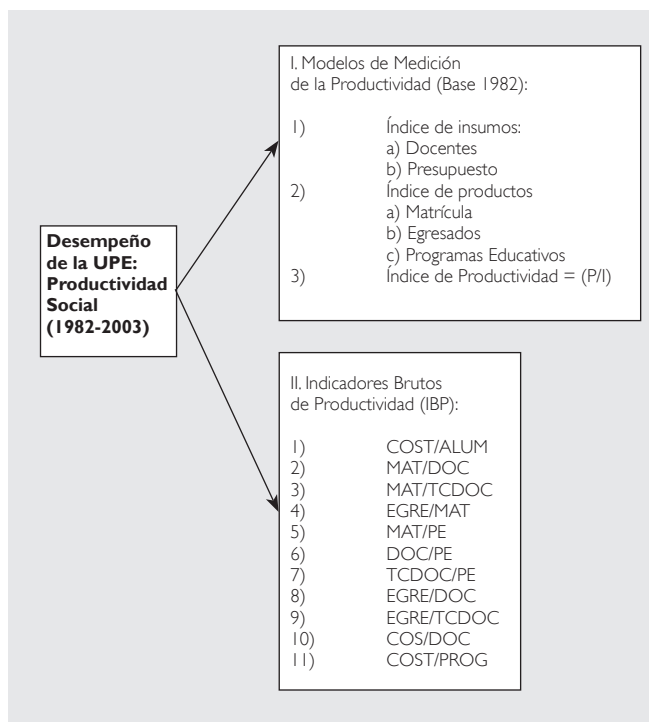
Desempeño de la UPE: Productividad Social (1982-2003)

I. Modelos de Medición de la Productividad (Base 1982):

1) Índice de insumos:
a) Docentes
b) Presupuesto
2) Índice de productos
a) Matrícula
b) Egresados
c) Programas Educativos
3) Índice de Productividad = (P/I)

II. Indicadores Brutos de Productividad (IBP):

1) COST/ALUM
2) MAT/DOC
3) MAT/TCDOC
4) EGRE/MAT
5) MAT/PE
6) DOC/PE
7) TCDOC/PE
8) EGRE/DOC
9) EGRE/TCDOC
10) COS/DOC
11) COST/PROG